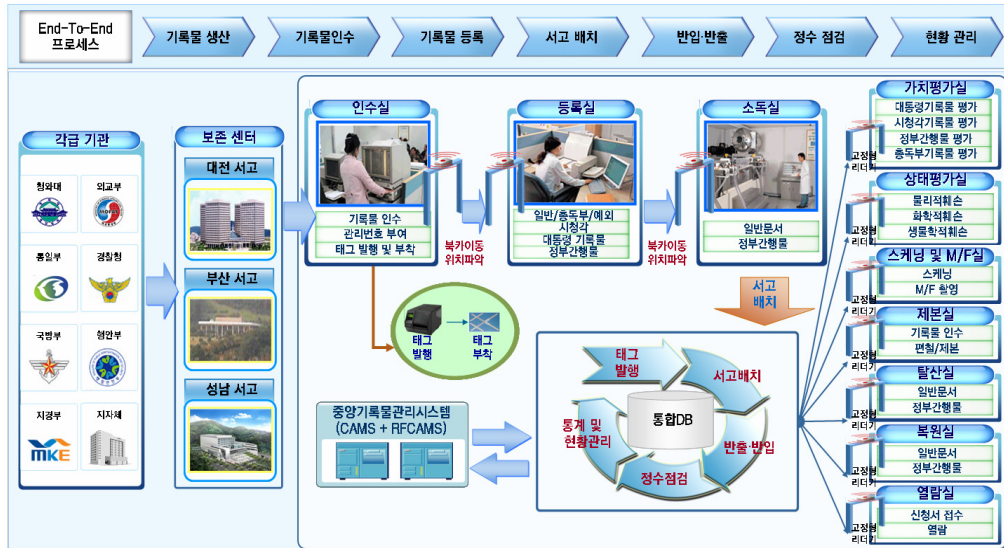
End-To-End 프로세스

기록물 생산
기록물인수
기록물 등록
서고 배치
반입·반출
정수 점검
현황 관리

각급 기관
청와대
외교부
통일부
경찰청
국방부
행안부
지경부
지자체
MKE

보존 센터
대전 서고
부산 서고
성남 서고

인수실
기록물 인수
관리번호 부여
태그 발행 및 부착

북카이동 위치파악

등록실
일반/총독부/예외
시청각
대통령 기록물
정부간행물

북카이동 위치파악

소독실
일반문서
정부간행물

태그 발행
태그 부착

서고 배치

중앙기록물관리시스템 (CAMS + RFCAMS)

태그 발행
서고배치
통합DB
반출·반입
정수점검
통계 및 현황관리

가치평가실
대통령기록물 평가
시청각기록물 평가
정부간행물 평가
총독부기록물 평가

상태평가실
물리적훼손
화학적훼손
생물학적훼손

스케닝 및 M/F실
스케닝
M/F 촬영

제본실
기록물 인수
편철/제본

탈산실
일반문서
정부간행물

복원실
일반문서
정부간행물

열람실
신청서 접수
열람

고정형 리더기
고정형 리더기
고정형 리더기
고정형 리더기
고정형 리더기
고정형 리더기
고정형 리더기